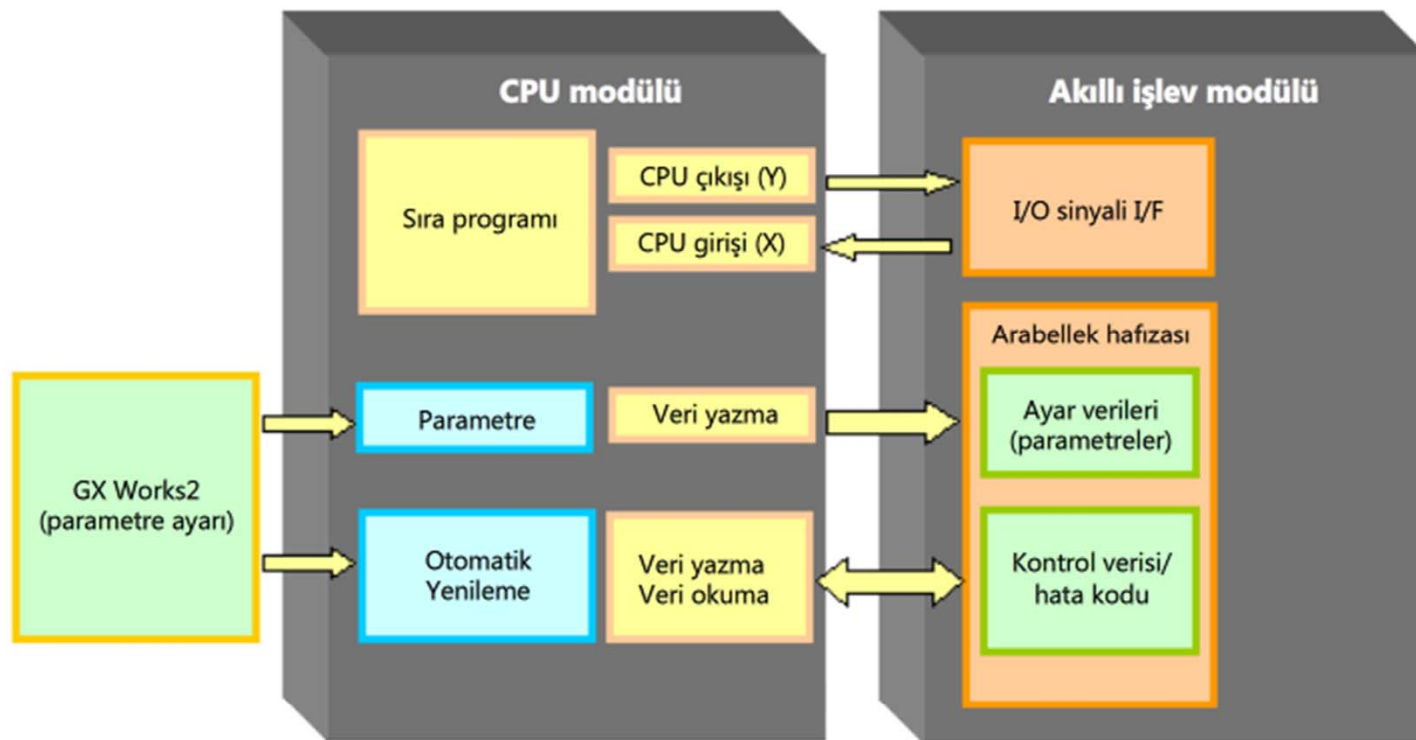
CPU modülü

Akıllı işlev modülü

Sıra programı

CPU çıkışı (Y)

CPU girişi (X)

I/O sinyali I/F

Arabellek hafızası

GX Works2
(parametre ayarı)

Parametre

Veri yazma

Ayar verileri
(parametreler)

Otomatik
Yenileme

Veri yazma
Veri okuma

Kontrol verisi/
hata kodu